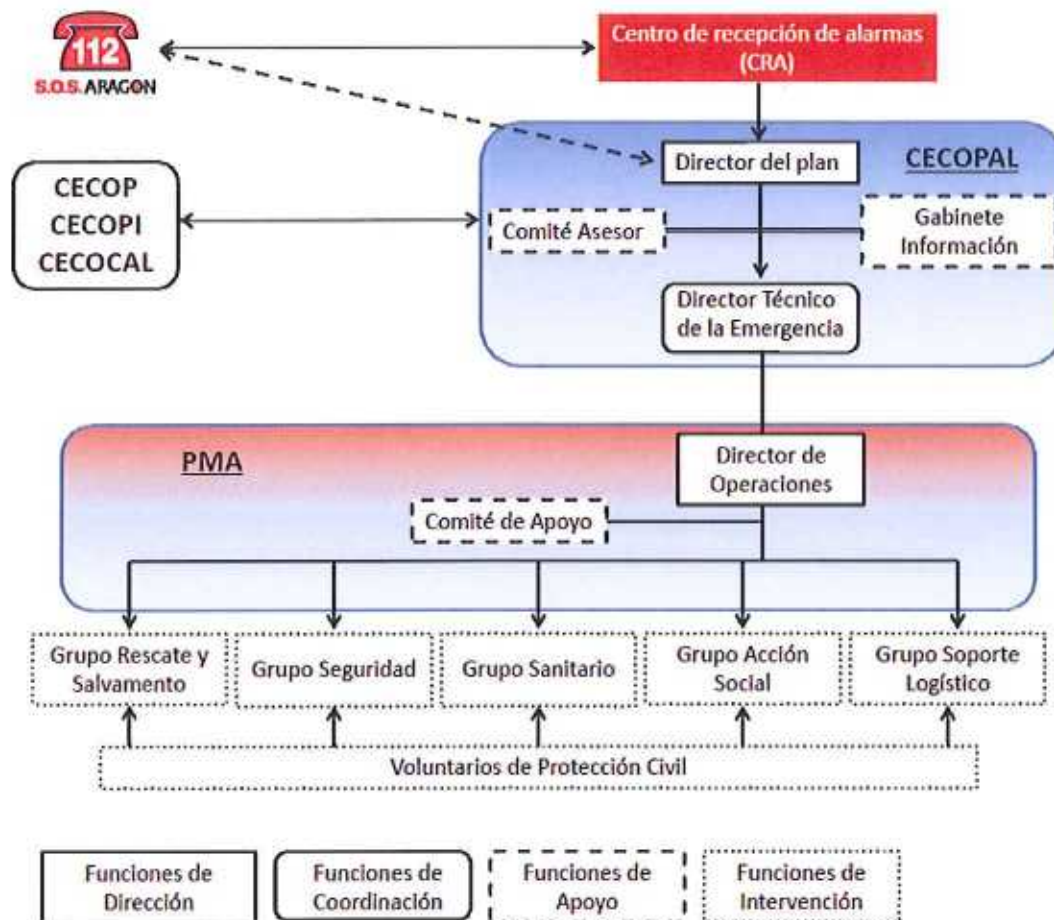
112
S.O.S. ARAGON

Centro de recepción de alarmas (CRA)

CECOPAL

Director del plan

CECOP
CECOPI
CECOCAL

Comité Asesor

Gabinete Información

Director Técnico de la Emergencia

PMA

Director de Operaciones

Comité de Apoyo

Grupo Rescate y Salvamento

Grupo Seguridad

Grupo Sanitario

Grupo Acción Social

Grupo Soporte Logístico

Voluntarios de Protección Civil

Funciones de Dirección

Funciones de Coordinación

Funciones de Apoyo

Funciones de Intervención